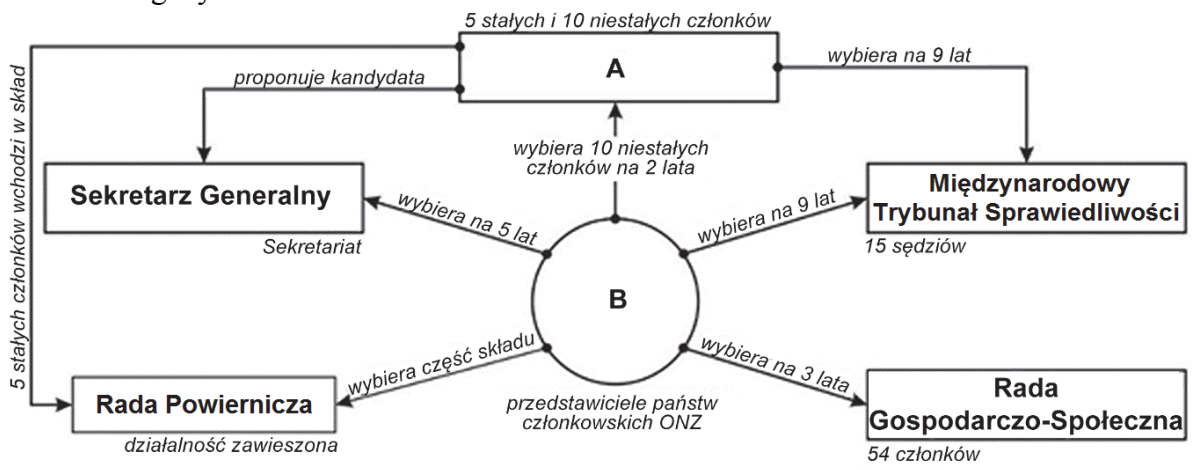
5 stałych i 10 niestałych członków

A

proponuje kandydata

wybiera na 9 lat

5 stałych członków wchodzi w skład

wybiera 10 niestałych członków na 2 lata

Sekretarz Generalny

Sekretariat

wybiera na 5 lat

Międzynarodowy Trybunał Sprawiedliwości

15 sędziów

wybiera na 9 lat

B

wybiera część składu

wybiera na 3 lata

Rada Powiernicza

działalność zawieszona

przedstawiciele państw członkowskich ONZ

Rada Gospodarczo-Społeczna

54 członków